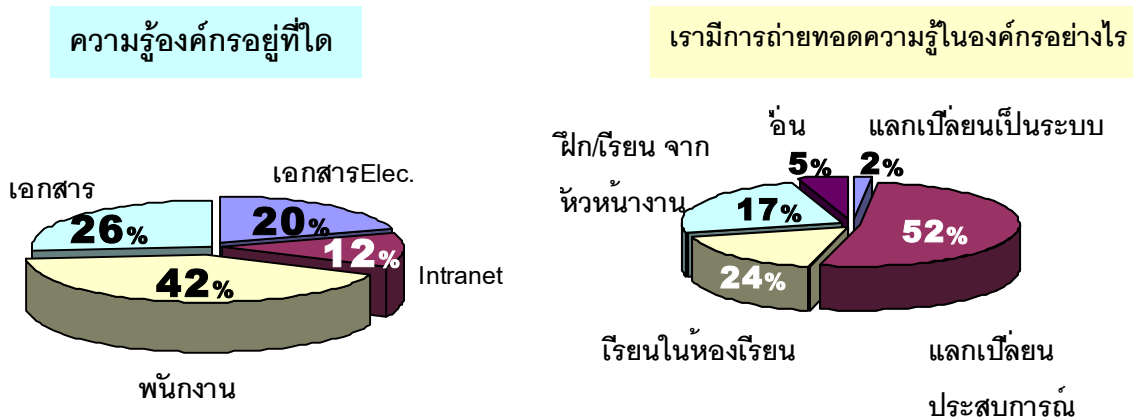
ความรู้องค์กรอยู่ที่ใด

เอกสาร
26%
เอกสารElec.
20%
12%
Intranet
42%
พนักงาน

เรามีการถ่ายทอดความรู้ในองค์กรอย่างไร

อื่น
แลกเปลี่ยนเป็นระบบ
ฝึก/เรียน จาก หัวหน้างาน
5%
2%
17%
52%
24%
เรียนในห้องเรียน
แลกเปลี่ยน ประสบการณ์